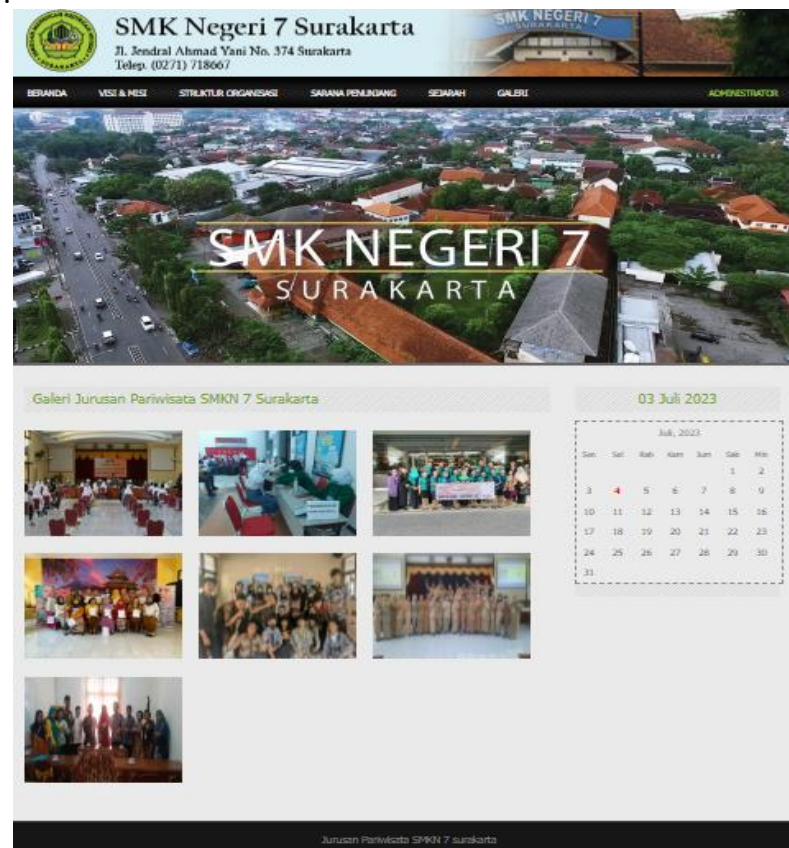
SMK Negeri 7 Surakarta
Jl. Jendral Ahmad Yani No. 374 Surakarta
Telep. (0271) 718667

SMK NEGERI 7 SURAKARTA

BERANDA VISI & MISI STRUKTUR ORGANISASI SARANA PENUNJANG SEJARAH GALERI ADMINISTRATOR

SMK NEGERI 7
SURAKARTA

Galeri Jurusan Pariwisata SMKN 7 Surakarta

03 Juli 2023

Juli, 2023

| Sen | Sel | Rab | Kam | Jum | Sab | Min |
|---|---|---|---|---|---|---|
| | | | | | 1 | 2 |
| 3 | 4 | 5 | 6 | 7 | 8 | 9 |
| 10 | 11 | 12 | 13 | 14 | 15 | 16 |
| 17 | 18 | 19 | 20 | 21 | 22 | 23 |
| 24 | 25 | 26 | 27 | 28 | 29 | 30 |
| 31 | | | | | | |

Jurusan Pariwisata SMKN 7 surakarta